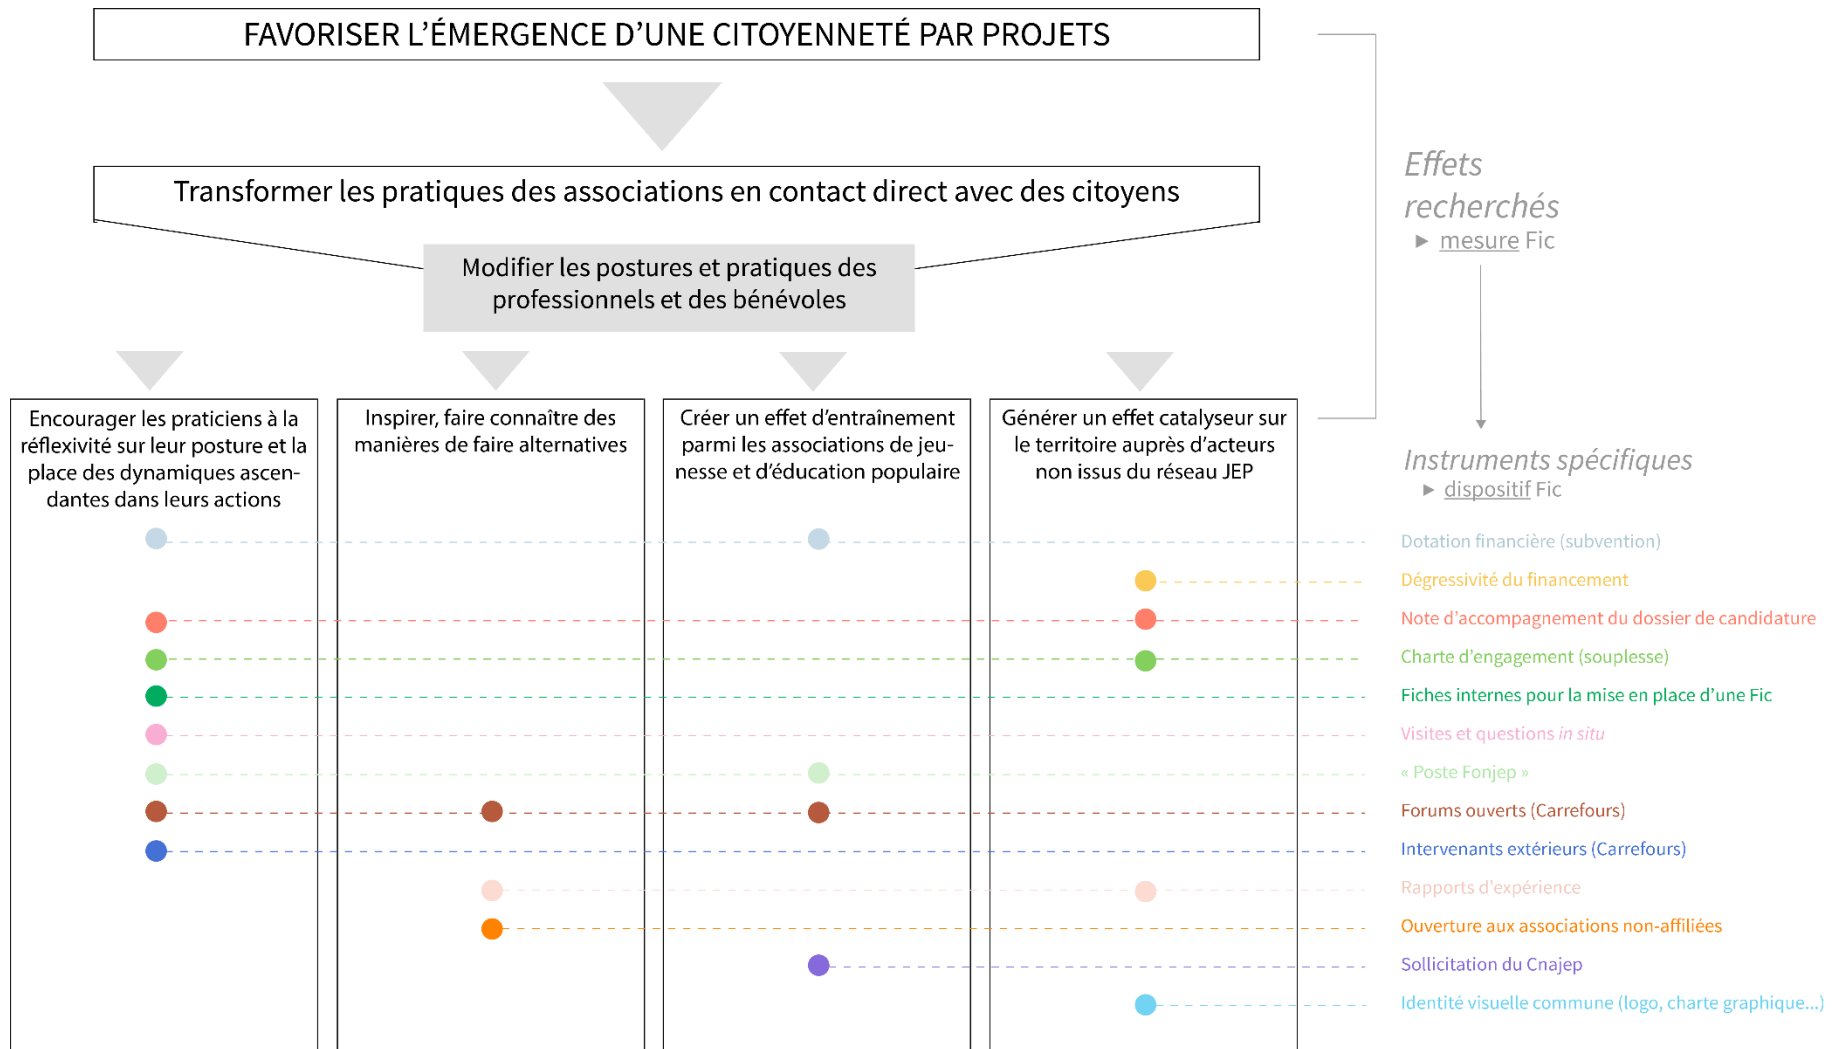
FAVORISER L'ÉMERGENCE D'UNE CITOYENNETÉ PAR PROJETS

Transformer les pratiques des associations en contact direct avec des citoyens

Modifier les postures et pratiques des professionnels et des bénévoles

Effets recherchés
▶ mesure Fic

Encourager les praticiens à la réflexivité sur leur posture et la place des dynamiques ascendantes dans leurs actions

Inspirer, faire connaître des manières de faire alternatives

Créer un effet d'entraînement parmi les associations de jeunesse et d'éducation populaire

Générer un effet catalyseur sur le territoire auprès d'acteurs non issus du réseau JEP

Instruments spécifiques
▶ dispositif Fic

Dotation financière (subvention)
Dégressivité du financement
Note d'accompagnement du dossier de candidature
Charte d'engagement (souplesse)
Fiches internes pour la mise en place d'une Fic
Visites et questions *in situ*
« Poste Fonjep »
Forums ouverts (Carrefours)
Intervenants extérieurs (Carrefours)
Rapports d'expérience
Ouverture aux associations non-affiliées
Sollicitation du Cnajep
Identité visuelle commune (logo, charte graphique...)